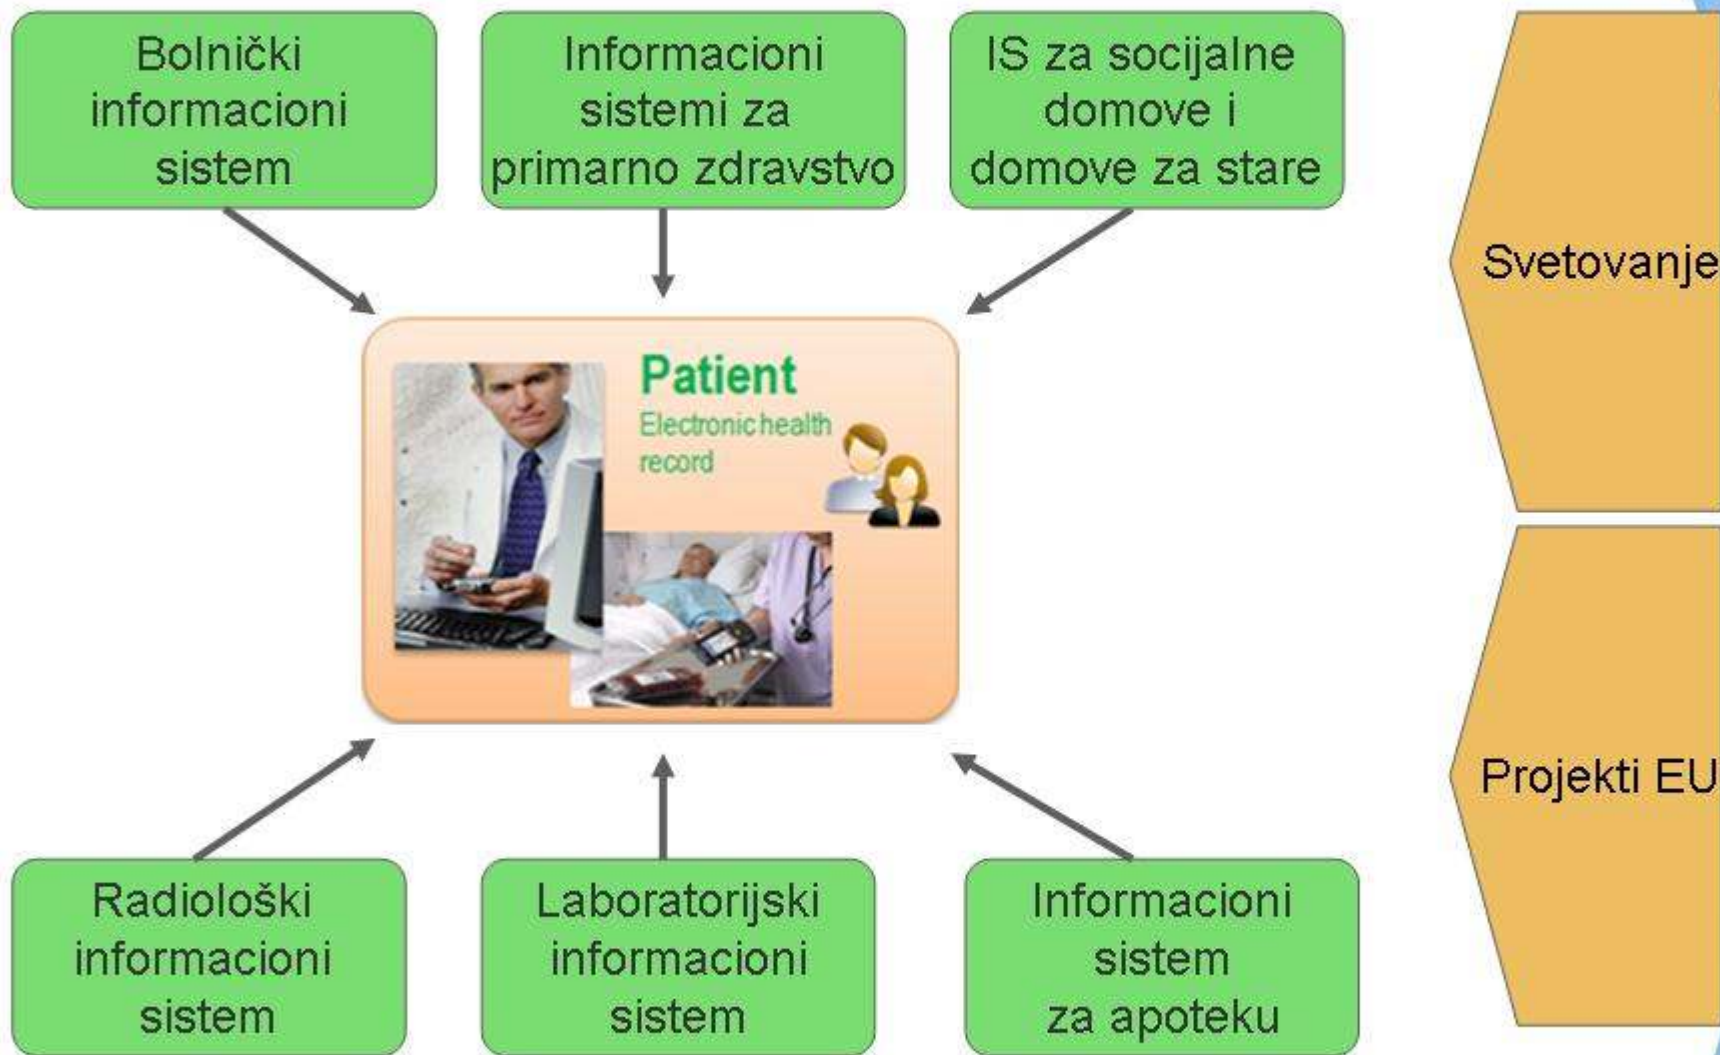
Bolnički informacioni sistem

Informacioni sistemi za primarno zdravstvo

IS za socijalne domove i domove za stare

Svetovanje

Patient
Electronic health record

Projekti EU

Radiološki informacioni sistem

Laboratorijski informacioni sistem

Informacioni sistem za apoteku